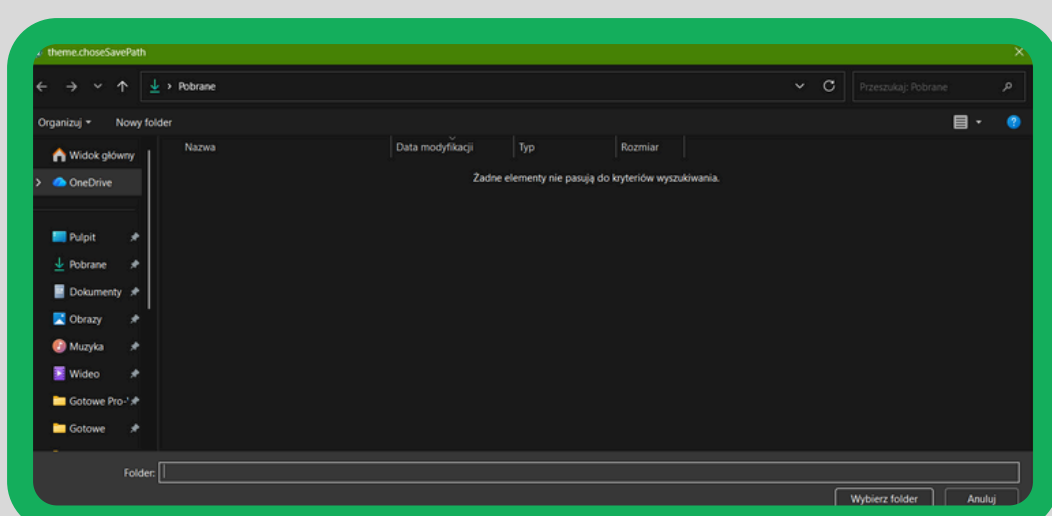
theme.choseSavePath

Pobrane

Przeszukaj: Pobrane

Organizuj ▾ Nowy folder

Nazwa | Data modyfikacji | Typ | Rozmiar

Żadne elementy nie pasują do kryteriów wyszukiwania.

Widok główny
OneDrive
Pulpit
Pobrane
Dokumenty
Obrazy
Muzyka
Wideo
Gotowe Pro-
Gotowe

Folder:

Wybierz folder
Anuluj